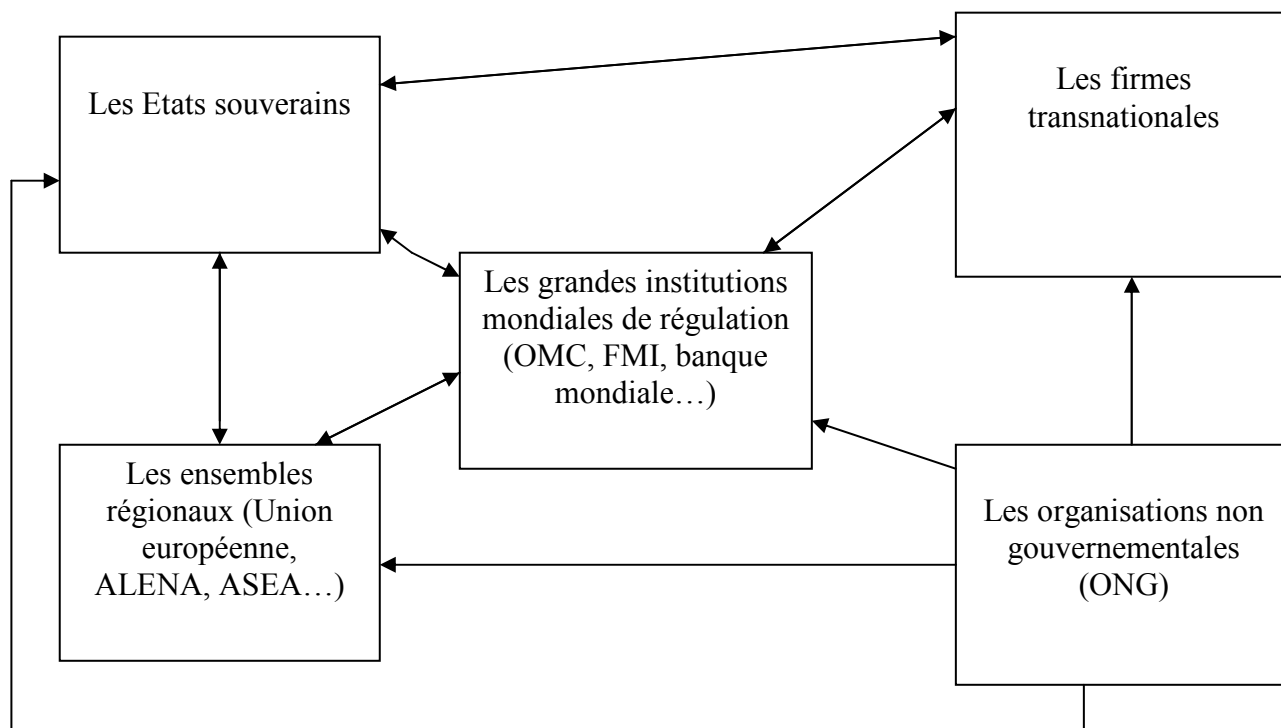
Les Etats souverains

Les firmes transnationales

Les grandes institutions mondiales de régulation (OMC, FMI, banque mondiale…)

Les ensembles régionaux (Union européenne, ALENA, ASEA…)

Les organisations non gouvernementales (ONG)